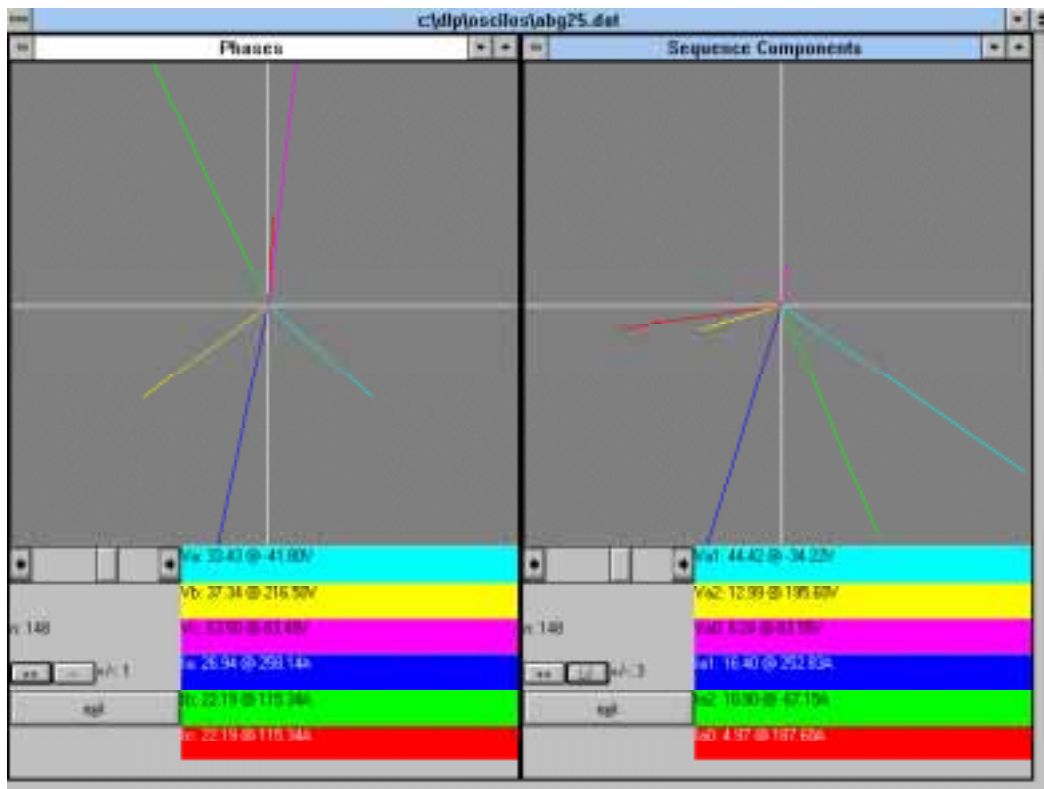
c:\dlp\oscilos\abg25.dat

Phases

Sequence Components

Va: 33.43 @ -41.80V
Vb: 37.34 @ 216.58V
Vc: 33.50 @ 83.48V
Ia: 26.94 @ 250.14A
Ib: 22.19 @ 115.34A
Ic: 22.19 @ 115.34A

n: 148
+/- 1
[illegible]

Va1: 44.42 @ -34.22V
Va2: 12.99 @ 195.60V
Va0: 6.28 @ 83.59V
Ia1: 16.40 @ 252.83A
Ia2: 10.30 @ -67.15A
Ia0: 4.97 @ 187.60A

n: 148
+/- 3
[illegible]